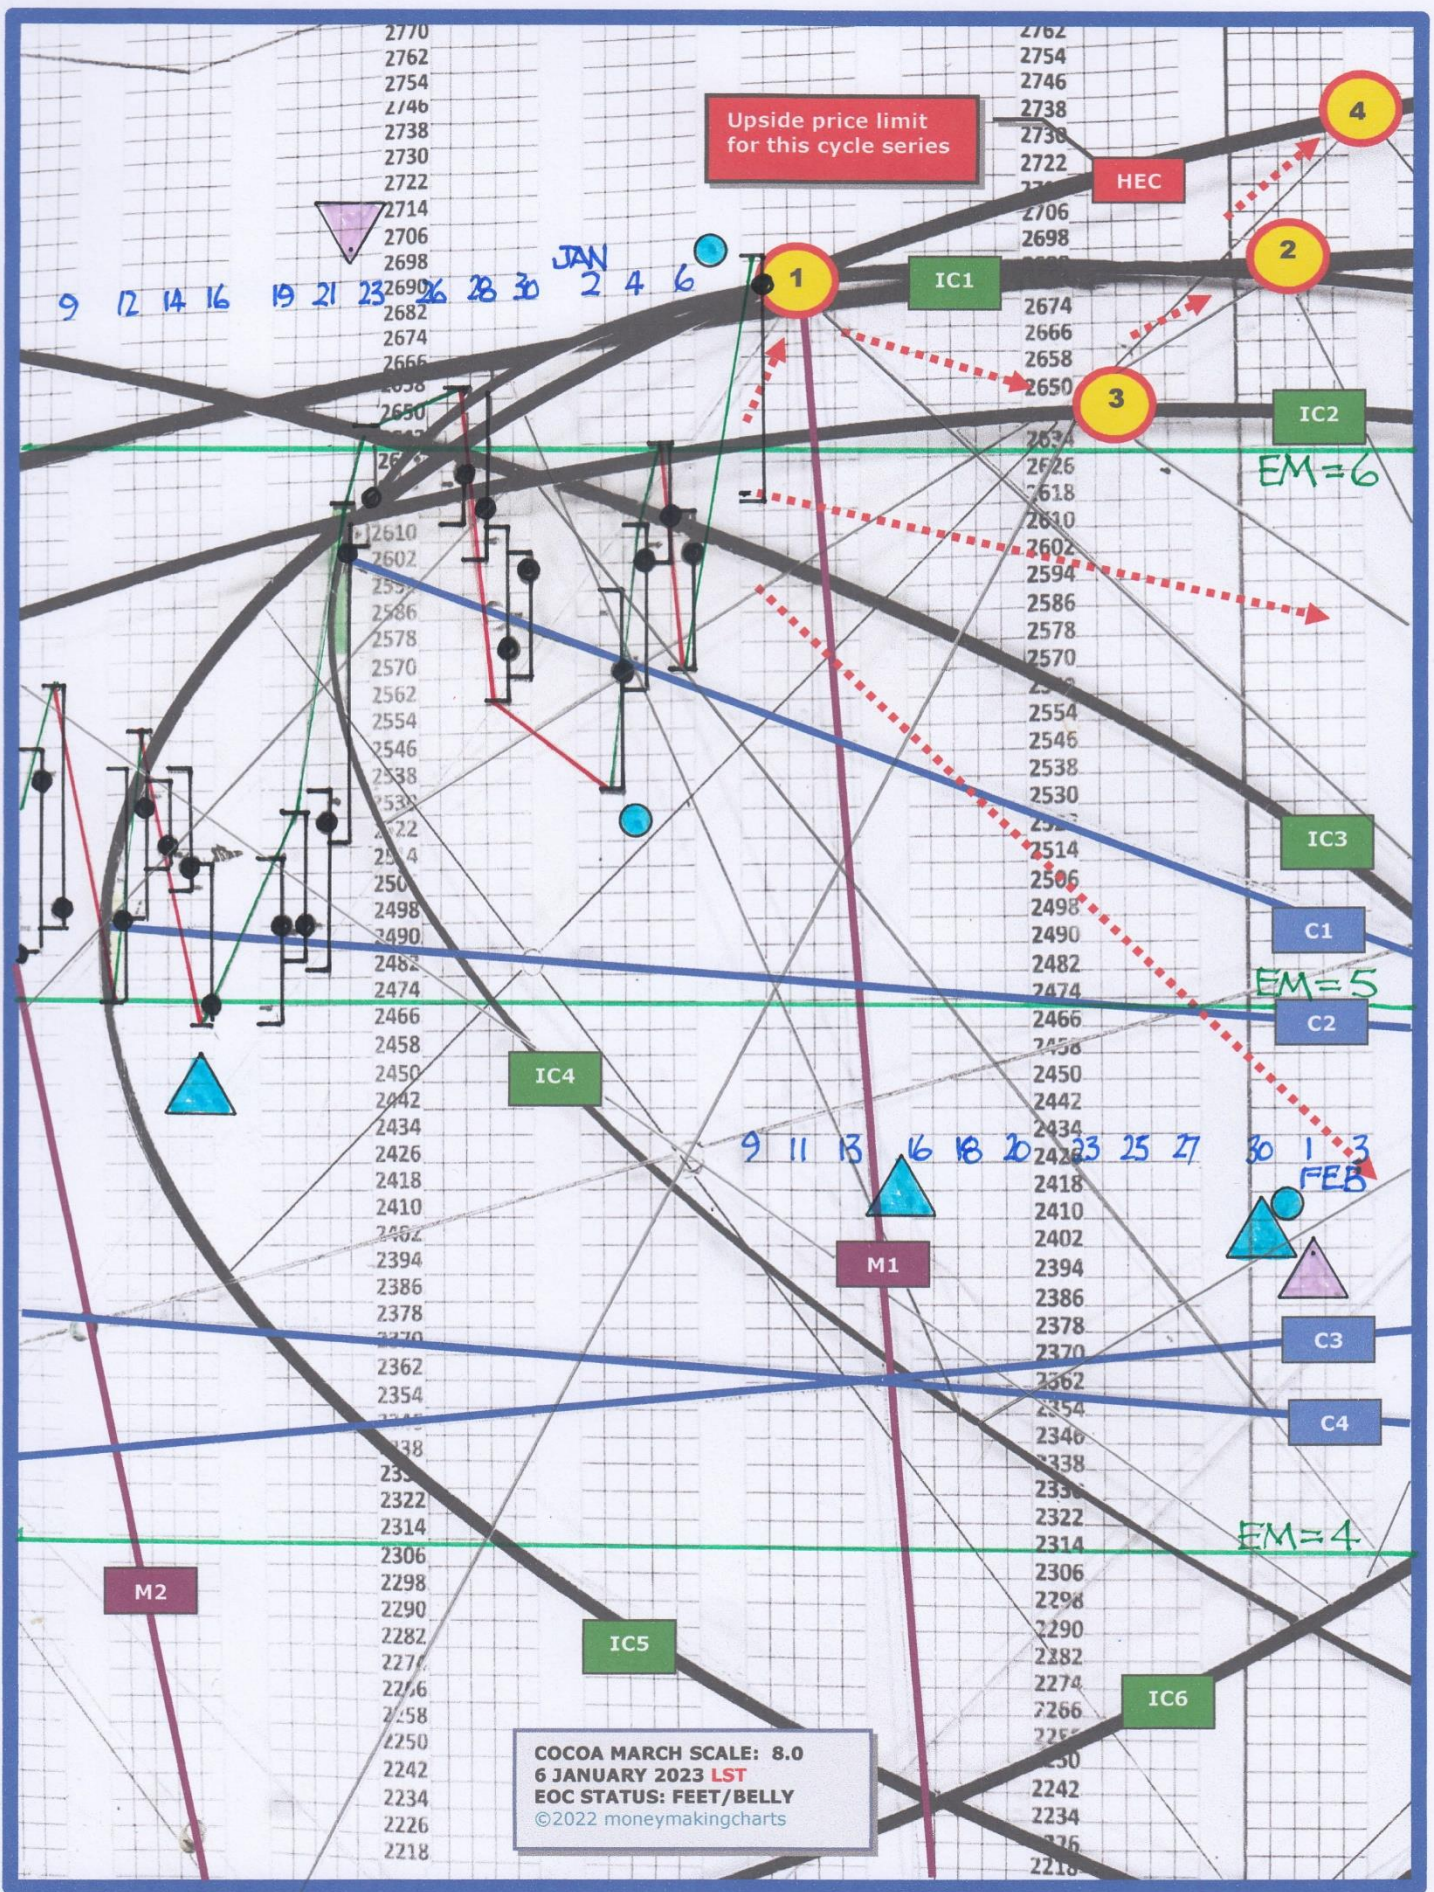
Upside price limit for this cycle series

HEC

4

2

1

3

IC1

IC2

EM=6

JAN

9 12 14 16 19 21 23 26 28 30 2 4 6

2770
2762
2754
2746
2738
2730
2722
2714
2706
2698
2690
2682
2674
2666
2658
2650
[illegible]
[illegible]
2610
2602
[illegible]
2586
2578
2570
2562
2554
2546
2538
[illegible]
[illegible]
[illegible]
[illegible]
2498
2490
2482
2474
2466
2458
2450
2442
2434
2426
2418
2410
2402
2394
2386
2378
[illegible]
2362
2354
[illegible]
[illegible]
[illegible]
2322
2314
2306
2298
2290
2282
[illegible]
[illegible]
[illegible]
2250
2242
2234
2226
2218

2762
2754
2746
2738
2730
2722
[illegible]
2706
2698
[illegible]
2674
2666
2658
2650
2634
2626
2618
2610
2602
2594
2586
2578
2570
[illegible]
2554
2546
2538
2530
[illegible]
2514
2506
2498
2490
2482
2474
2466
2458
2450
2442
2434
2426
2418
2410
2402
2394
2386
2378
2370
2362
2354
2346
2338
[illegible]
2322
2314
2306
2298
2290
2282
2274
2266
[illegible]
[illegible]
2242
2234
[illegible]
2218

IC3

C1

EM=5

C2

IC4

9 11 13 16 18 20 23 25 27 30 1 3

FEB

M1

C3

C4

EM=4

M2

IC5

IC6

COCOA MARCH SCALE: 8.0
6 JANUARY 2023 LST
EOC STATUS: FEET/BELLY
©2022 moneymakingcharts